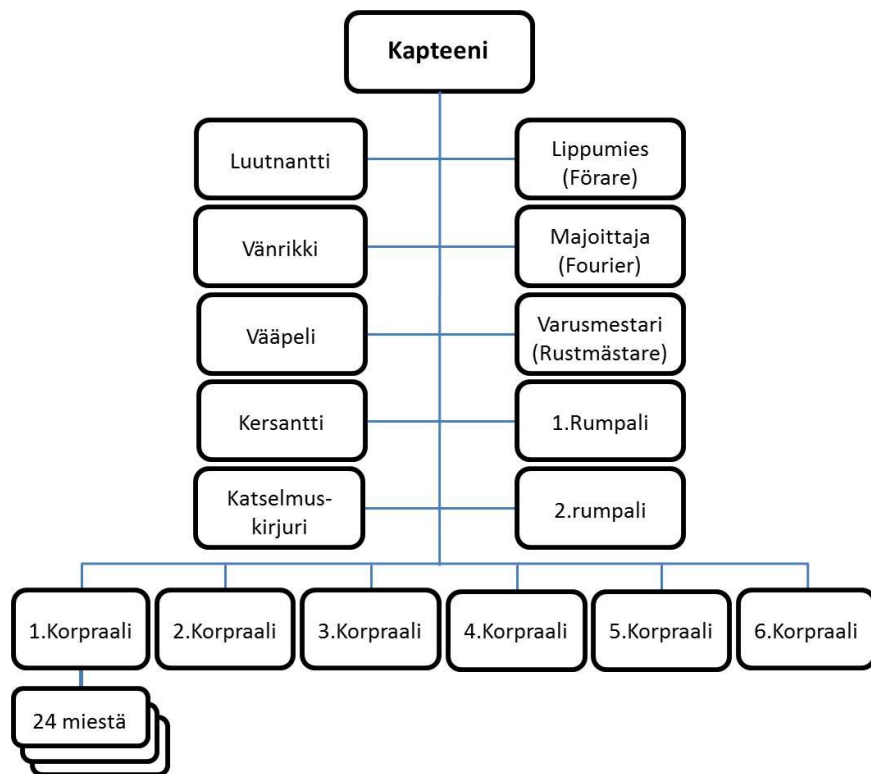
Kapteeni

Luutnantti

Lippumies (Förare)

Vänrikki

Majoittaja (Fourier)

Vääpeli

Varusmestari (Rustmästare)

Kersantti

1.Rumpali

Katselmuskirjuri

2.rumpali

1.Korpraali

2.Korpraali

3.Korpraali

4.Korpraali

5.Korpraali

6.Korpraali

24 miestä